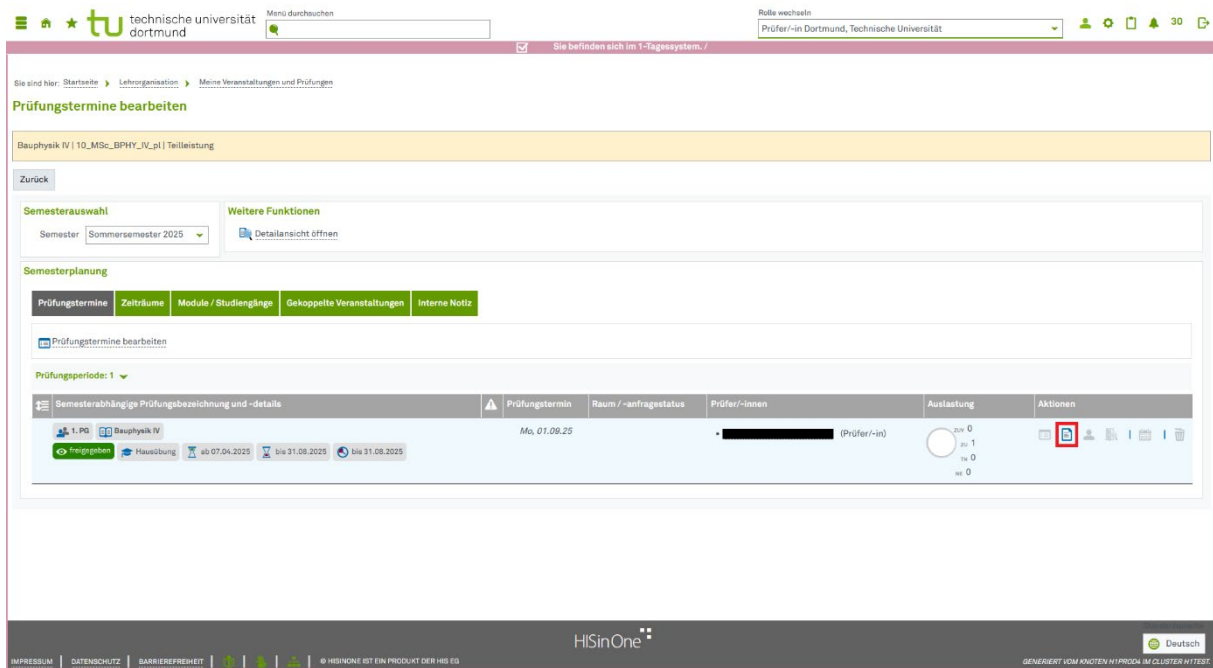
tu technische universität dortmund

Menü durchsuchen

Rolle wechseln

Prüfer/-in Dortmund, Technische Universität

30

Sie befinden sich im 1-Tagessystem. /

Sie sind hier: Startseite > Lehrorganisation > Meine Veranstaltungen und Prüfungen

Prüfungstermine bearbeiten

Bauphysik IV | 10_MSc_BPHY_IV_pl | Teilleistung

Zurück

Semesterauswahl

Semester Sommersemester 2025

Weitere Funktionen

Detailansicht öffnen

Semesterplanung

Prüfungstermine | Zeiträume | Module / Studiengänge | Gekoppelte Veranstaltungen | Interne Notiz

Prüfungstermine bearbeiten

Prüfungsperiode: 1

| Semesterabhängige Prüfungsbezeichnung und -details | | Prüfungstermin | Raum / -anfragestatus | Prüfer/-innen | Auslastung | Aktionen |
|---|---|---|---|---|---|---|
| 1. PG Bauphysik IV freigegeben Hausübung ab 07.04.2025 bis 31.08.2025 bis 31.08.2025 | | Mo, 01.09.25 | | • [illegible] (Prüfer/-in) | zuv 0 zu 1 TN 0 WE 0 | |

HISinOne

Deutsch

IMPRESSUM | DATENSCHUTZ | BARRIEREFREIHEIT | | | | © HISINONE IST EIN PRODUKT DER HIS EG

GENERIERT VOM KNOTEN H1PROD4 IM CLUSTER H1TEST.